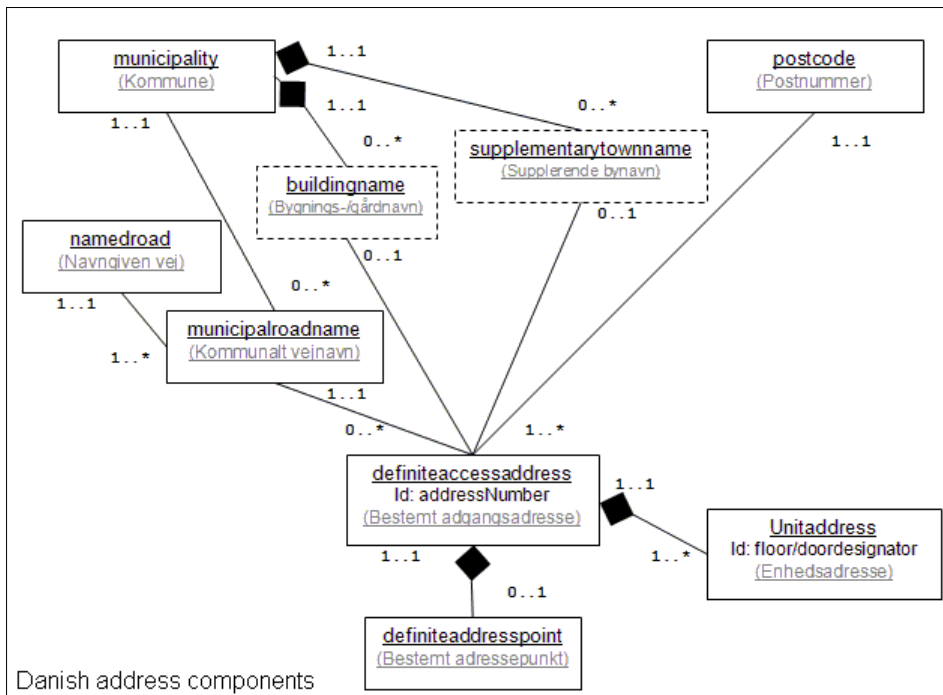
municipality
(Kommune)

1..1

1..1

1..1

0..*

postcode
(Postnummer)

0..*

supplementarytownname
(Supplerende bynavn)

1..1

buildingname
(Bygnings-/gårdnavn)

0..1

namedroad
(Navngiven vej)

0..1

1..1

0..*

municipalroadname
(Kommunalt vejnavn)

1..*

1..1

0..*

1..*

definiteaccessaddress
Id: addressNumber
(Bestemt adgangsadresse)

1..1

Unitaddress
Id: floor/doordesignator
(Enhedsadresse)

1..1

1..*

0..1

definiteaddresspoint
(Bestemt adressepunkt)

Danish address components